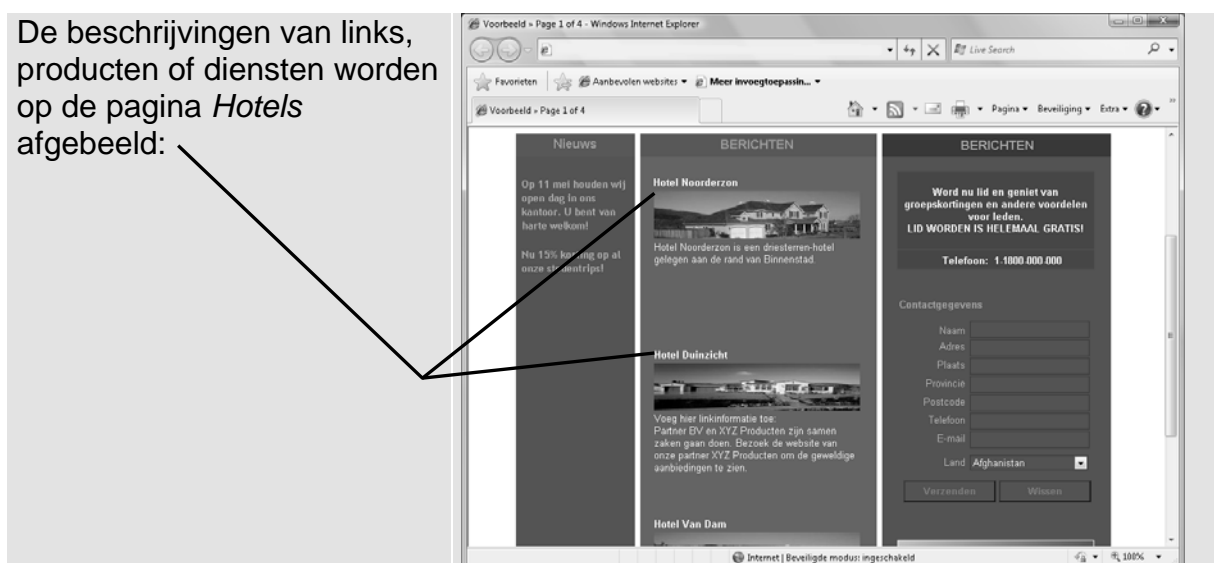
De beschrijvingen van links, producten of diensten worden op de pagina *Hotels* afgebeeld:

Voorbeeld » Page 1 of 4 - Windows Internet Explorer

Live Search

Favorieten | Aanbevolen websites ▾ | Meer invoegtoepassin... ▾

Voorbeeld » Page 1 of 4

Pagina ▾ Beveiliging ▾ Extra ▾

Nieuws

Op 11 mei houden wij open dag in ons kantoor. U bent van harte welkom!

Nu 15% korting op al onze stedentrips!

BERICHTEN

Hotel Noorderzon

Hotel Noorderzon is een driesterren-hotel gelegen aan de rand van Binnenstad.

Hotel Duinzicht

Voeg hier linkinformatie toe:
Partner BV en XYZ Producten zijn samen zaken gaan doen. Bezoek de website van onze partner XYZ Producten om de geweldige aanbiedingen te zien.

Hotel Van Dam

BERICHTEN

Word nu lid en geniet van groepskortingen en andere voordelen voor leden.
LID WORDEN IS HELEMAAL GRATIS!

Telefoon: 1.1800.000.000

Contactgegevens

Naam

Adres

Plaats

Provincie

Postcode

Telefoon

E-mail

Land Afghanistan

Verzenden Wissen

Internet | Beveiligde modus: ingeschakeld

100%